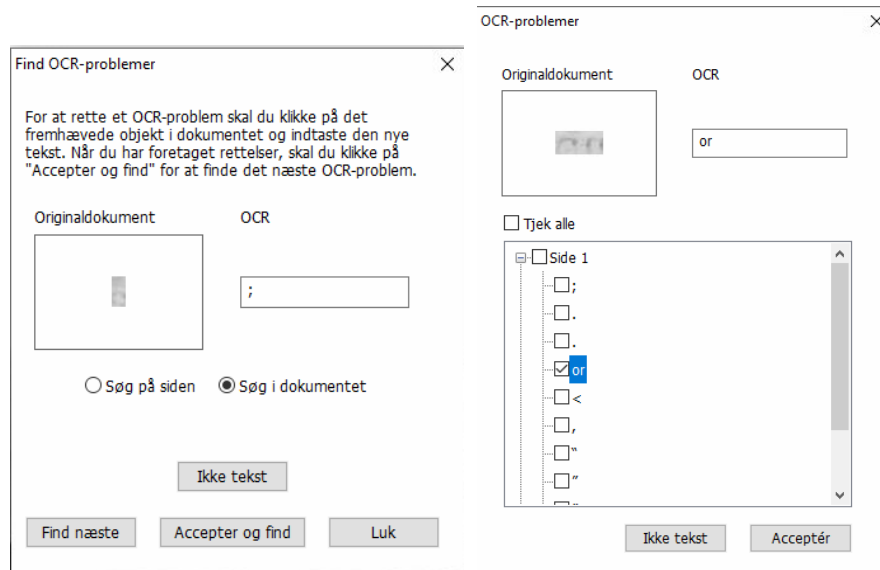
Find OCR-problemer

For at rette et OCR-problem skal du klikke på det fremhævede objekt i dokumentet og indtaste den nye tekst. Når du har foretaget rettelser, skal du klikke på "Accepter og find" for at finde det næste OCR-problem.

Originaldokument

OCR

;

Søg på siden

Søg i dokumentet

Ikke tekst

Find næste

Accepter og find

Luk

OCR-problemer

Originaldokument

OCR

or

Tjek alle

Side 1

;

.

.

or

<

,

"

"

Ikke tekst

Acceptér